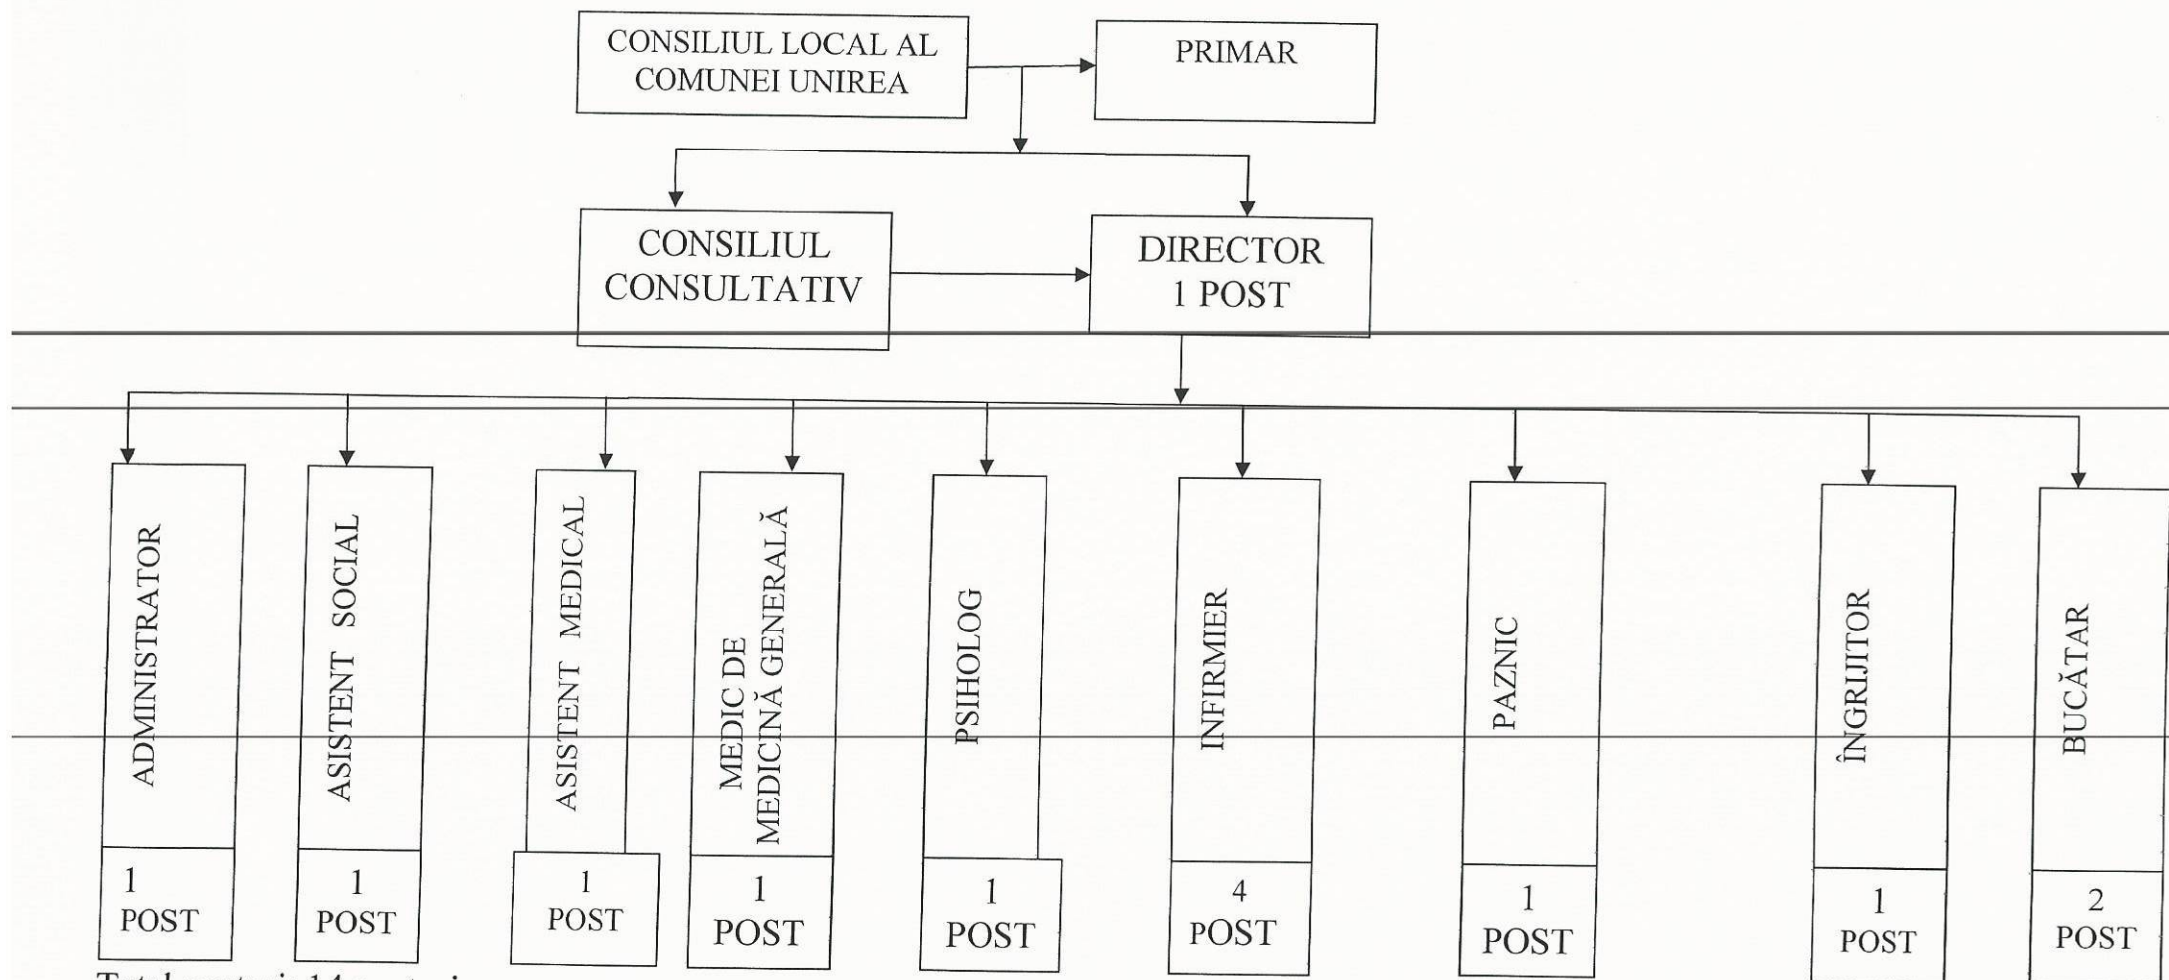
CONSILIUL LOCAL AL COMUNEI UNIREA

PRIMAR

CONSILIUL CONSULTATIV

DIRECTOR
1 POST

ADMINISTRATOR
1
POST

ASISTENT SOCIAL
1
POST

ASISTENT MEDICAL
1
POST

MEDIC DE MEDICINĂ GENERALĂ
1
POST

PSIHOLOG
1
POST

INFIRMIER
4
POST

PAZNIC
1
POST

ÎNGRIJITOR
1
POST

BUCĂTAR
2
POST

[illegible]